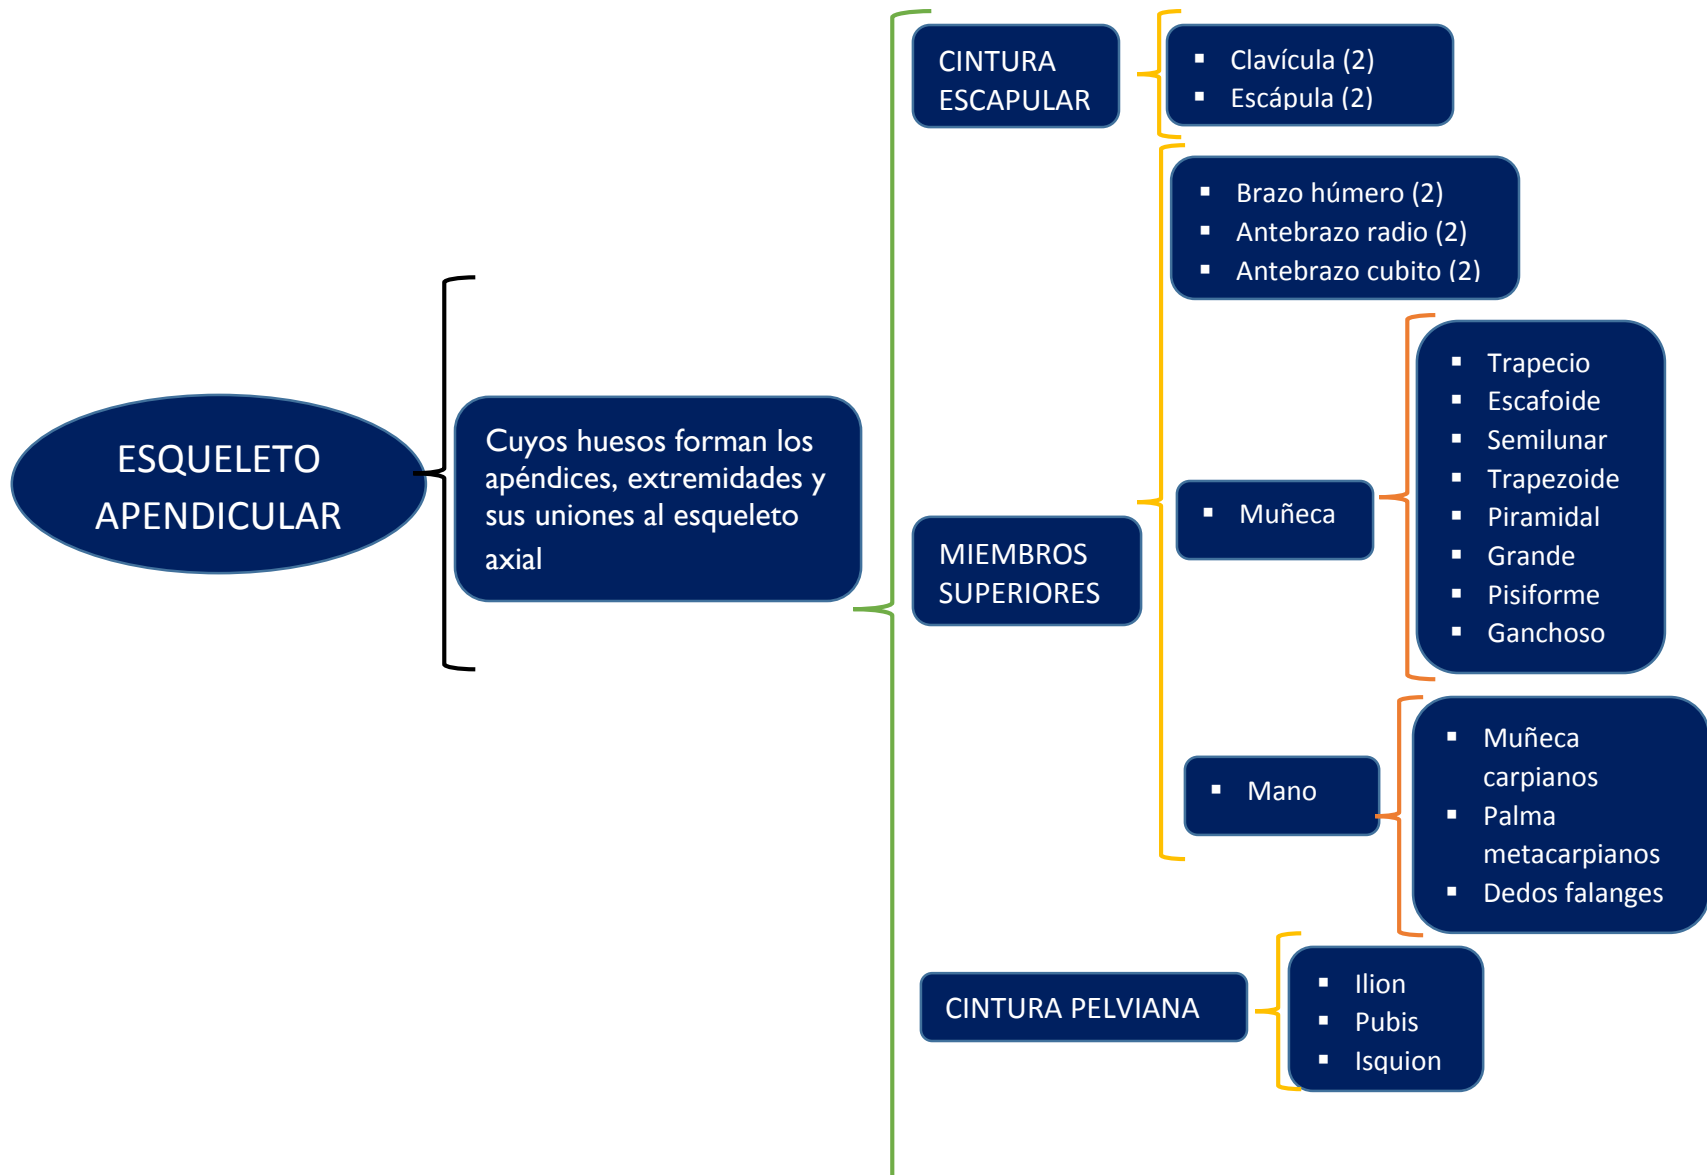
ESQUELETO APENDICULAR

Cuyos huesos forman los apéndices, extremidades y sus uniones al esqueleto axial

CINTURA ESCAPULAR

- Clavícula (2)
- Escápula (2)

MIEMBROS SUPERIORES

- Brazo húmero (2)
- Antebrazo radio (2)
- Antebrazo cubito (2)

- Muñeca

- Trapecio
- Escafoide
- Semilunar
- Trapezoide
- Piramidal
- Grande
- Pisiforme
- Ganchoso

- Mano

- Muñeca carpianos
- Palma metacarpianos
- Dedos falanges

CINTURA PELVIANA

- Ilion
- Pubis
- Isquion